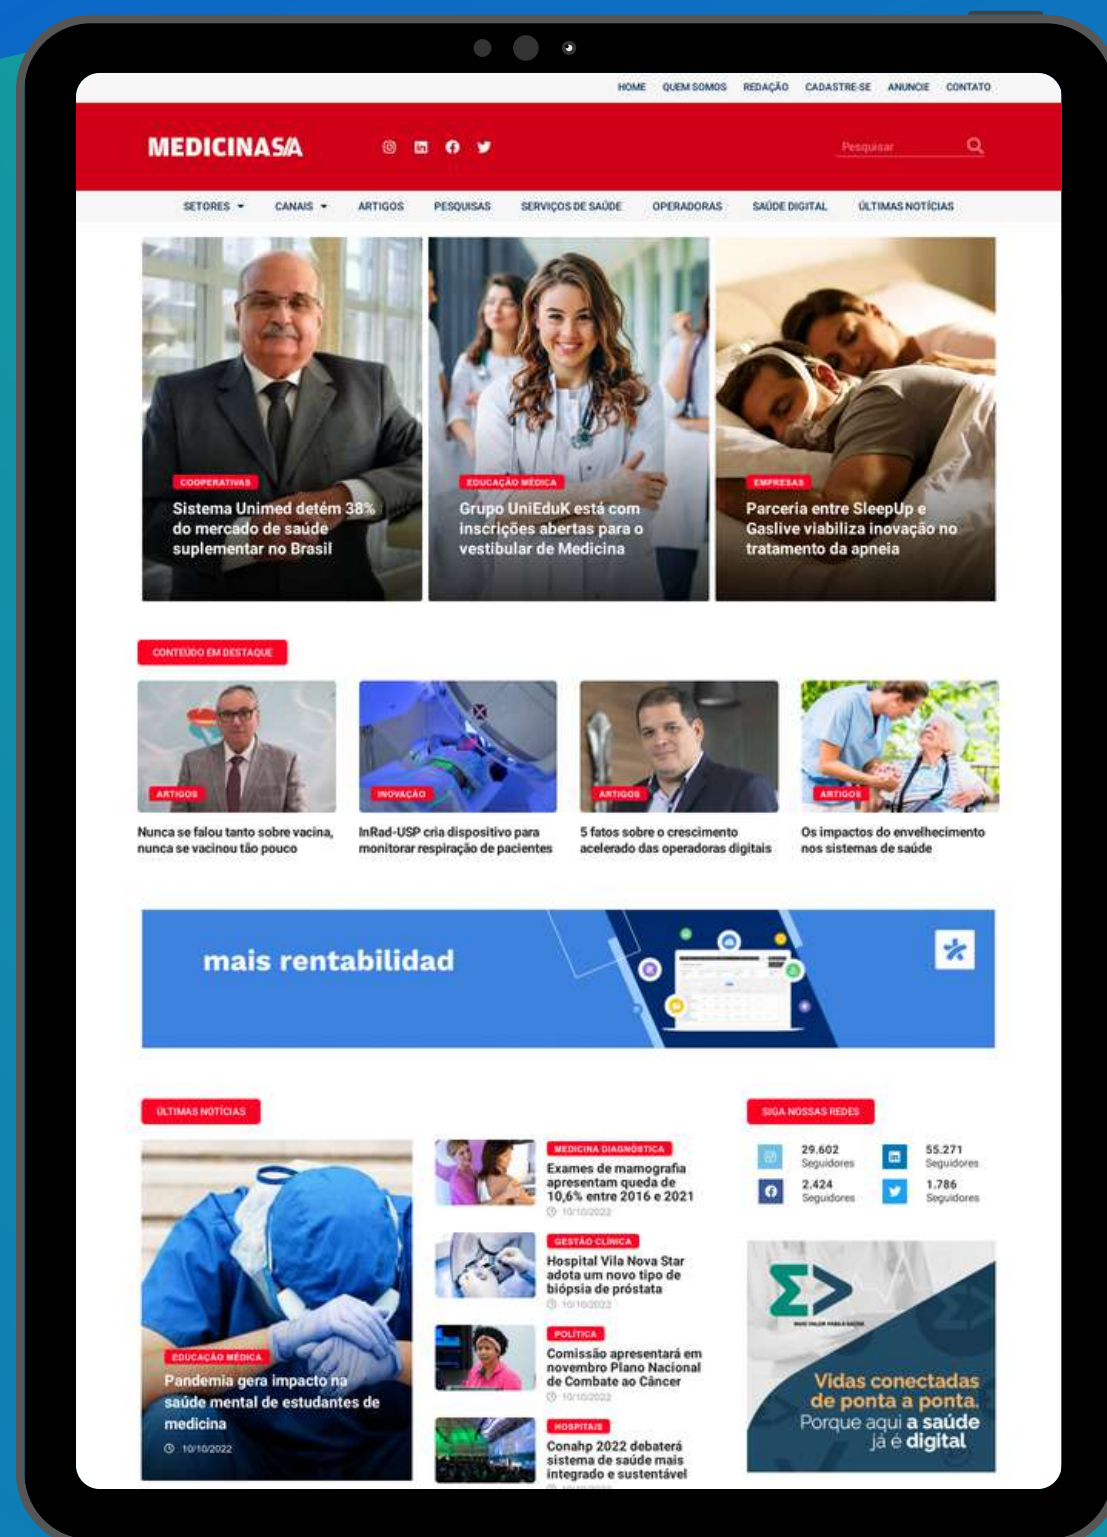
HOME QUEM SOMOS REDAÇÃO CADASTRE-SE ANUNCIE CONTATO

MEDICINASA

Pesquisar

SETORES CANAIS ARTIGOS PESQUISAS SERVIÇOS DE SAÚDE OPERADORAS SAÚDE DIGITAL ÚLTIMAS NOTÍCIAS

COOPERATIVAS
Sistema Unimed detém 38% do mercado de saúde suplementar no Brasil

EDUCAÇÃO MÉDICA
Grupo UniEduK está com inscrições abertas para o vestibular de Medicina

EMPRESAS
Parceria entre SleepUp e Gaslive viabiliza inovação no tratamento da apneia

CONTEÚDO EM DESTAQUE

ARTIGOS
Nunca se falou tanto sobre vacina, nunca se vacinou tão pouco

INOVAÇÃO
InRad-USP cria dispositivo para monitorar respiração de pacientes

ARTIGOS
5 fatos sobre o crescimento acelerado das operadoras digitais

ARTIGOS
Os impactos do envelhecimento nos sistemas de saúde

mais rentabilidad

ÚLTIMAS NOTÍCIAS

EDUCAÇÃO MÉDICA
Pandemia gera impacto na saúde mental de estudantes de medicina
10/10/2022

MEDICINA DIAGNÓSTICA
Exames de mamografia apresentam queda de 10,6% entre 2016 e 2021
10/10/2022

GESTÃO CLÍNICA
Hospital Vila Nova Star adota um novo tipo de biópsia de próstata
10/10/2022

POLÍTICA
Comissão apresentará em novembro Plano Nacional de Combate ao Câncer
10/10/2022

HOSPITAIS
Conahp 2022 debaterá sistema de saúde mais integrado e sustentável

SIGA NOSSAS REDES

29.602 Seguidores
55.271 Seguidores
2.424 Seguidores
1.786 Seguidores

Vidas conectadas de ponta a ponta. Porque aqui a saúde já é digital